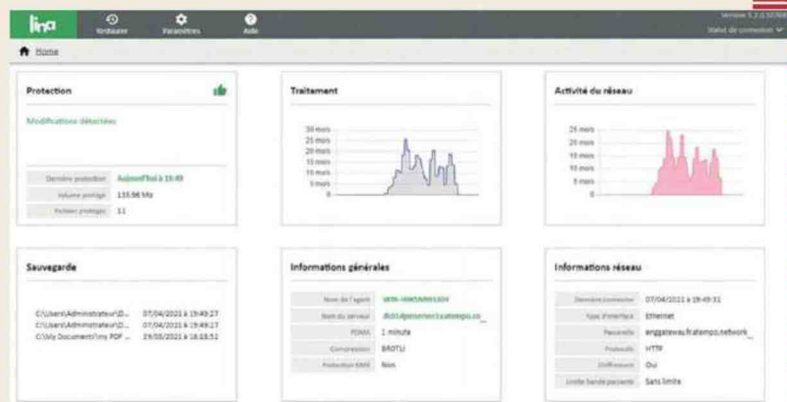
lina Restaurer Paramètres Aide

Version 5.3.0.50/68
Statut de connexion

Home

Protection

Modifications détectées

| Dernière protection | Aujourd'hui à 19:49 |
|---|---|
| Volume protégé | 133.96 Mo |
| Fichiers protégés | 11 |

Traitement

30 mo/s
25 mo/s
20 mo/s
15 mo/s
10 mo/s
5 mo/s
0

Activité du réseau

25 mo/s
20 mo/s
15 mo/s
10 mo/s
5 mo/s
0

Sauvegarde

C:\Users\Administrateur\D... 07/04/2021 à 19:49:27
C:\Users\Administrateur\D... 07/04/2021 à 19:49:27
C:\My Documents\my PDF ... 29/03/2021 à 18:18:52

Informations générales

| Nom de l'agent | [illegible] |
|---|---|
| Nom du serveur | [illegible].atempo.co |
| PDMA | 1 minute |
| Compression | BROTLI |
| Protection RAM | Non |

Informations réseau

| Dernière connexion | 07/04/2021 à 19:49:31 |
|---|---|
| Type d'interface | Ethernet |
| Passerelle | enggateway.fr.atempo.network |
| Protocole | HTTP |
| Chiffrement | Oui |
| Limite bande passante | Sans limite |